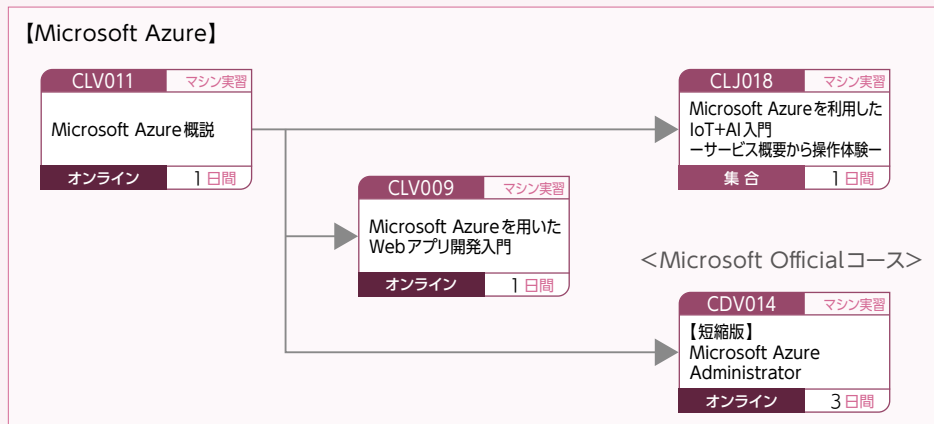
【Microsoft Azure】

CLV011 マシン実習
Microsoft Azure概説
オンライン 1日間

CLV009 マシン実習
Microsoft Azureを用いたWebアプリ開発入門
オンライン 1日間

CLJ018 マシン実習
Microsoft Azureを利用したIoT+AI入門
ーサービス概要から操作体験ー
集合 1日間

<Microsoft Officialコース>

CDV014 マシン実習
【短縮版】
Microsoft Azure Administrator
オンライン 3日間